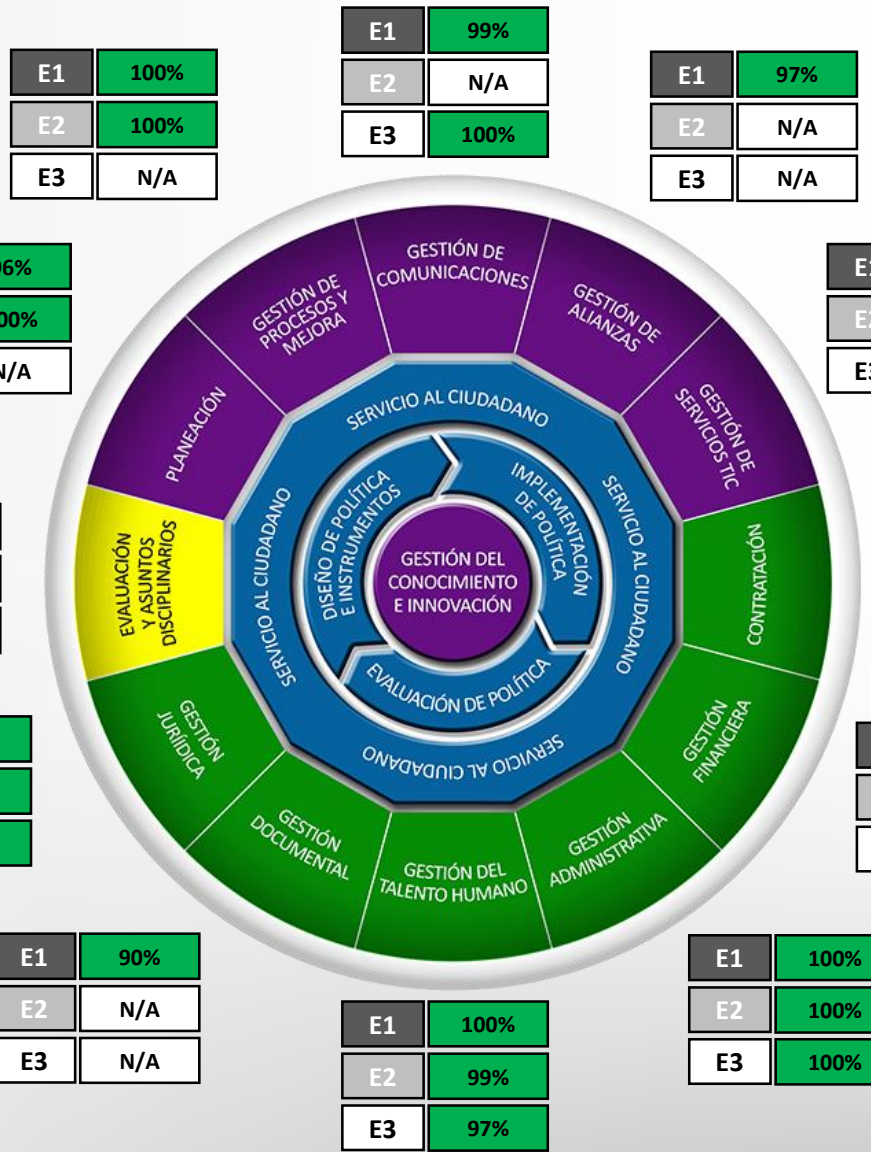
| E1 | 100% |
|---|---|
| E2 | 100% |
| E3 | N/A |

| E1 | 99% |
|---|---|
| E2 | N/A |
| E3 | 100% |

| E1 | 97% |
|---|---|
| E2 | N/A |
| E3 | N/A |

| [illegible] | 96% |
|---|---|
| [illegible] | 100% |
| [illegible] | N/A |

| E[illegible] |
|---|
| E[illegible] |
| E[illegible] |

GESTIÓN DE COMUNICACIONES

GESTIÓN DE PROCESOS Y MEJORA

GESTIÓN DE ALIANZAS

PLANEACIÓN

GESTIÓN DE SERVICIOS TIC

EVALUACIÓN Y ASUNTOS DISCIPLINARIOS

CONTRATACIÓN

SERVICIO AL CIUDADANO

SERVICIO AL CIUDADANO

SERVICIO AL CIUDADANO

SERVICIO AL CIUDADANO

DISEÑO DE POLÍTICA E INSTRUMENTOS

IMPLEMENTACIÓN DE POLÍTICA

EVALUACIÓN DE POLÍTICA

GESTIÓN DEL CONOCIMIENTO E INNOVACIÓN

GESTIÓN JURÍDICA

GESTIÓN FINANCIERA

GESTIÓN DOCUMENTAL

GESTIÓN DEL TALENTO HUMANO

GESTIÓN ADMINISTRATIVA

| E1 | 90% |
|---|---|
| E2 | N/A |
| E3 | N/A |

| E1 | 100% |
|---|---|
| E2 | 99% |
| E3 | 97% |

| E1 | 100% |
|---|---|
| E2 | 100% |
| E3 | 100% |